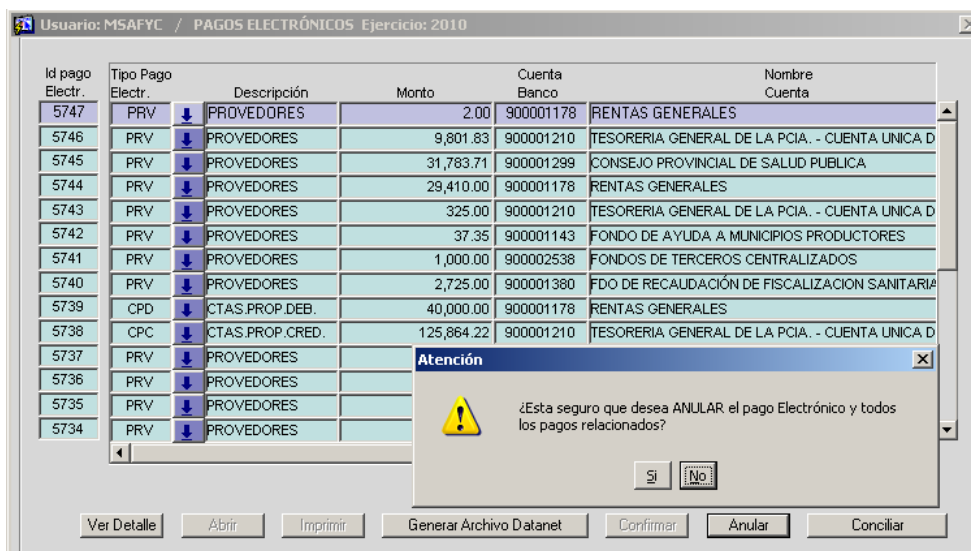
Usuario: MSAFYC / PAGOS ELECTRÓNICOS Ejercicio: 2010

| Id pago Electr. | Tipo Pago Electr. | Descripción | Monto | Cuenta Banco | Nombre Cuenta |
|---|---|---|---|---|---|
| 5747 | PRV | PROVEDORES | 2.00 | 900001178 | RENTAS GENERALES |
| 5746 | PRV | PROVEDORES | 9,801.83 | 900001210 | TESORERIA GENERAL DE LA PCIA. - CUENTA UNICA D |
| 5745 | PRV | PROVEDORES | 31,783.71 | 900001299 | CONSEJO PROVINCIAL DE SALUD PUBLICA |
| 5744 | PRV | PROVEDORES | 29,410.00 | 900001178 | RENTAS GENERALES |
| 5743 | PRV | PROVEDORES | 325.00 | 900001210 | TESORERIA GENERAL DE LA PCIA. - CUENTA UNICA D |
| 5742 | PRV | PROVEDORES | 37.35 | 900001143 | FONDO DE AYUDA A MUNICIPIOS PRODUCTORES |
| 5741 | PRV | PROVEDORES | 1,000.00 | 900002538 | FONDOS DE TERCEROS CENTRALIZADOS |
| 5740 | PRV | PROVEDORES | 2,725.00 | 900001380 | FDO DE RECAUDACIÓN DE FISCALIZACION SANITARIA |
| 5739 | CPD | CTAS.PROP.DEB. | 40,000.00 | 900001178 | RENTAS GENERALES |
| 5738 | CPC | CTAS.PROP.CRED. | 125,864.22 | 900001210 | TESORERIA GENERAL DE LA PCIA. - CUENTA UNICA D |
| 5737 | PRV | PROVEDORES | | | |
| 5736 | PRV | PROVEDORES | | | |
| 5735 | PRV | PROVEDORES | | | |
| 5734 | PRV | PROVEDORES | | | |

Atención

¿Esta seguro que desea ANULAR el pago Electrónico y todos los pagos relacionados?

Si No

Ver Detalle Abrir Imprimir Generar Archivo Datanet Confirmar Anular Conciliar